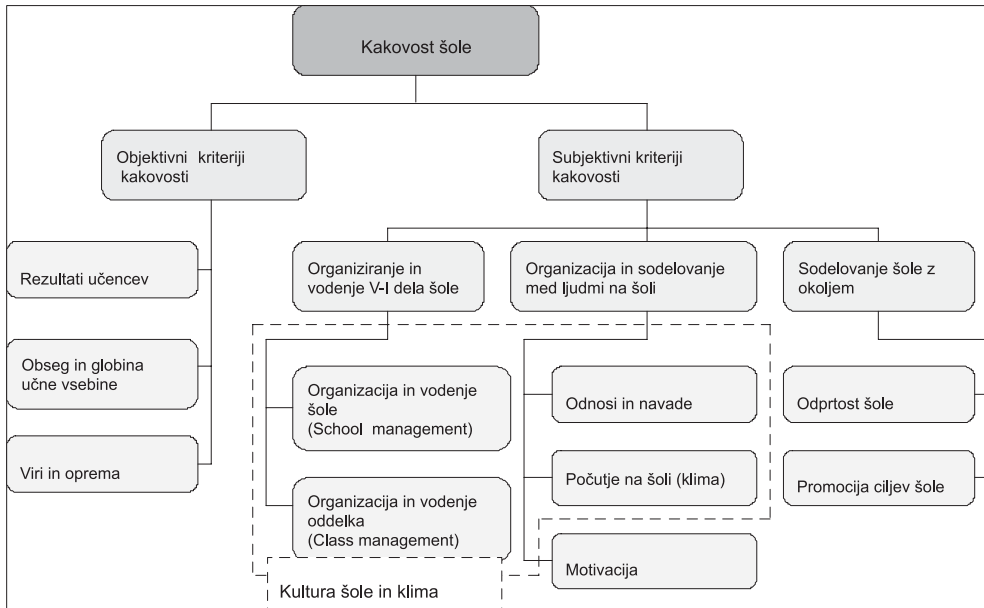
Kakovost šole

Objektivni kriteriji kakovosti

Subjektivni kriteriji kakovosti

Rezultati učencev

Obseg in globina učne vsebine

Viri in oprema

Organiziranje in vodenje V-I dela šole

Organizacija in sodelovanje med ljudmi na šoli

Sodelovanje šole z okoljem

Organizacija in vodenje šole (School management)

Organizacija in vodenje oddelka (Class management)

Odnosi in navade

Počutje na šoli (klima)

Motivacija

Odprtost šole

Promocija ciljev šole

Kultura šole in klima